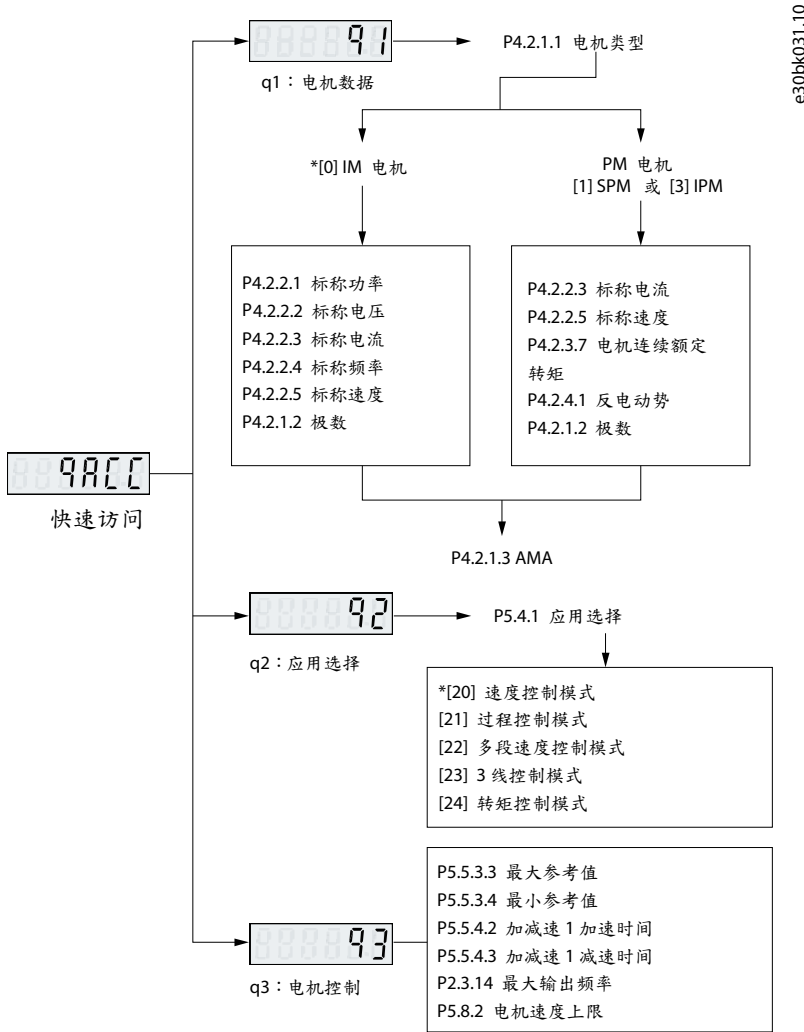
q1

q1：电机数据

P4.2.1.1 电机类型

*[0] IM 电机

PM 电机
[1] SPM 或 [3] IPM

P4.2.2.1 标称功率
P4.2.2.2 标称电压
P4.2.2.3 标称电流
P4.2.2.4 标称频率
P4.2.2.5 标称速度
P4.2.1.2 极数

P4.2.2.3 标称电流
P4.2.2.5 标称速度
P4.2.3.7 电机连续额定转矩
P4.2.4.1 反电动势
P4.2.1.2 极数

qACC

快速访问

P4.2.1.3 AMA

q2

P5.4.1 应用选择

q2：应用选择

*[20] 速度控制模式
[21] 过程控制模式
[22] 多段速度控制模式
[23] 3 线控制模式
[24] 转矩控制模式

P5.5.3.3 最大参考值
P5.5.3.4 最小参考值
P5.5.4.2 加减速 1 加速时间
P5.5.4.3 加减速 1 减速时间
P2.3.14 最大输出频率
P5.8.2 电机速度上限

q3

q3：电机控制

e30bk031.10